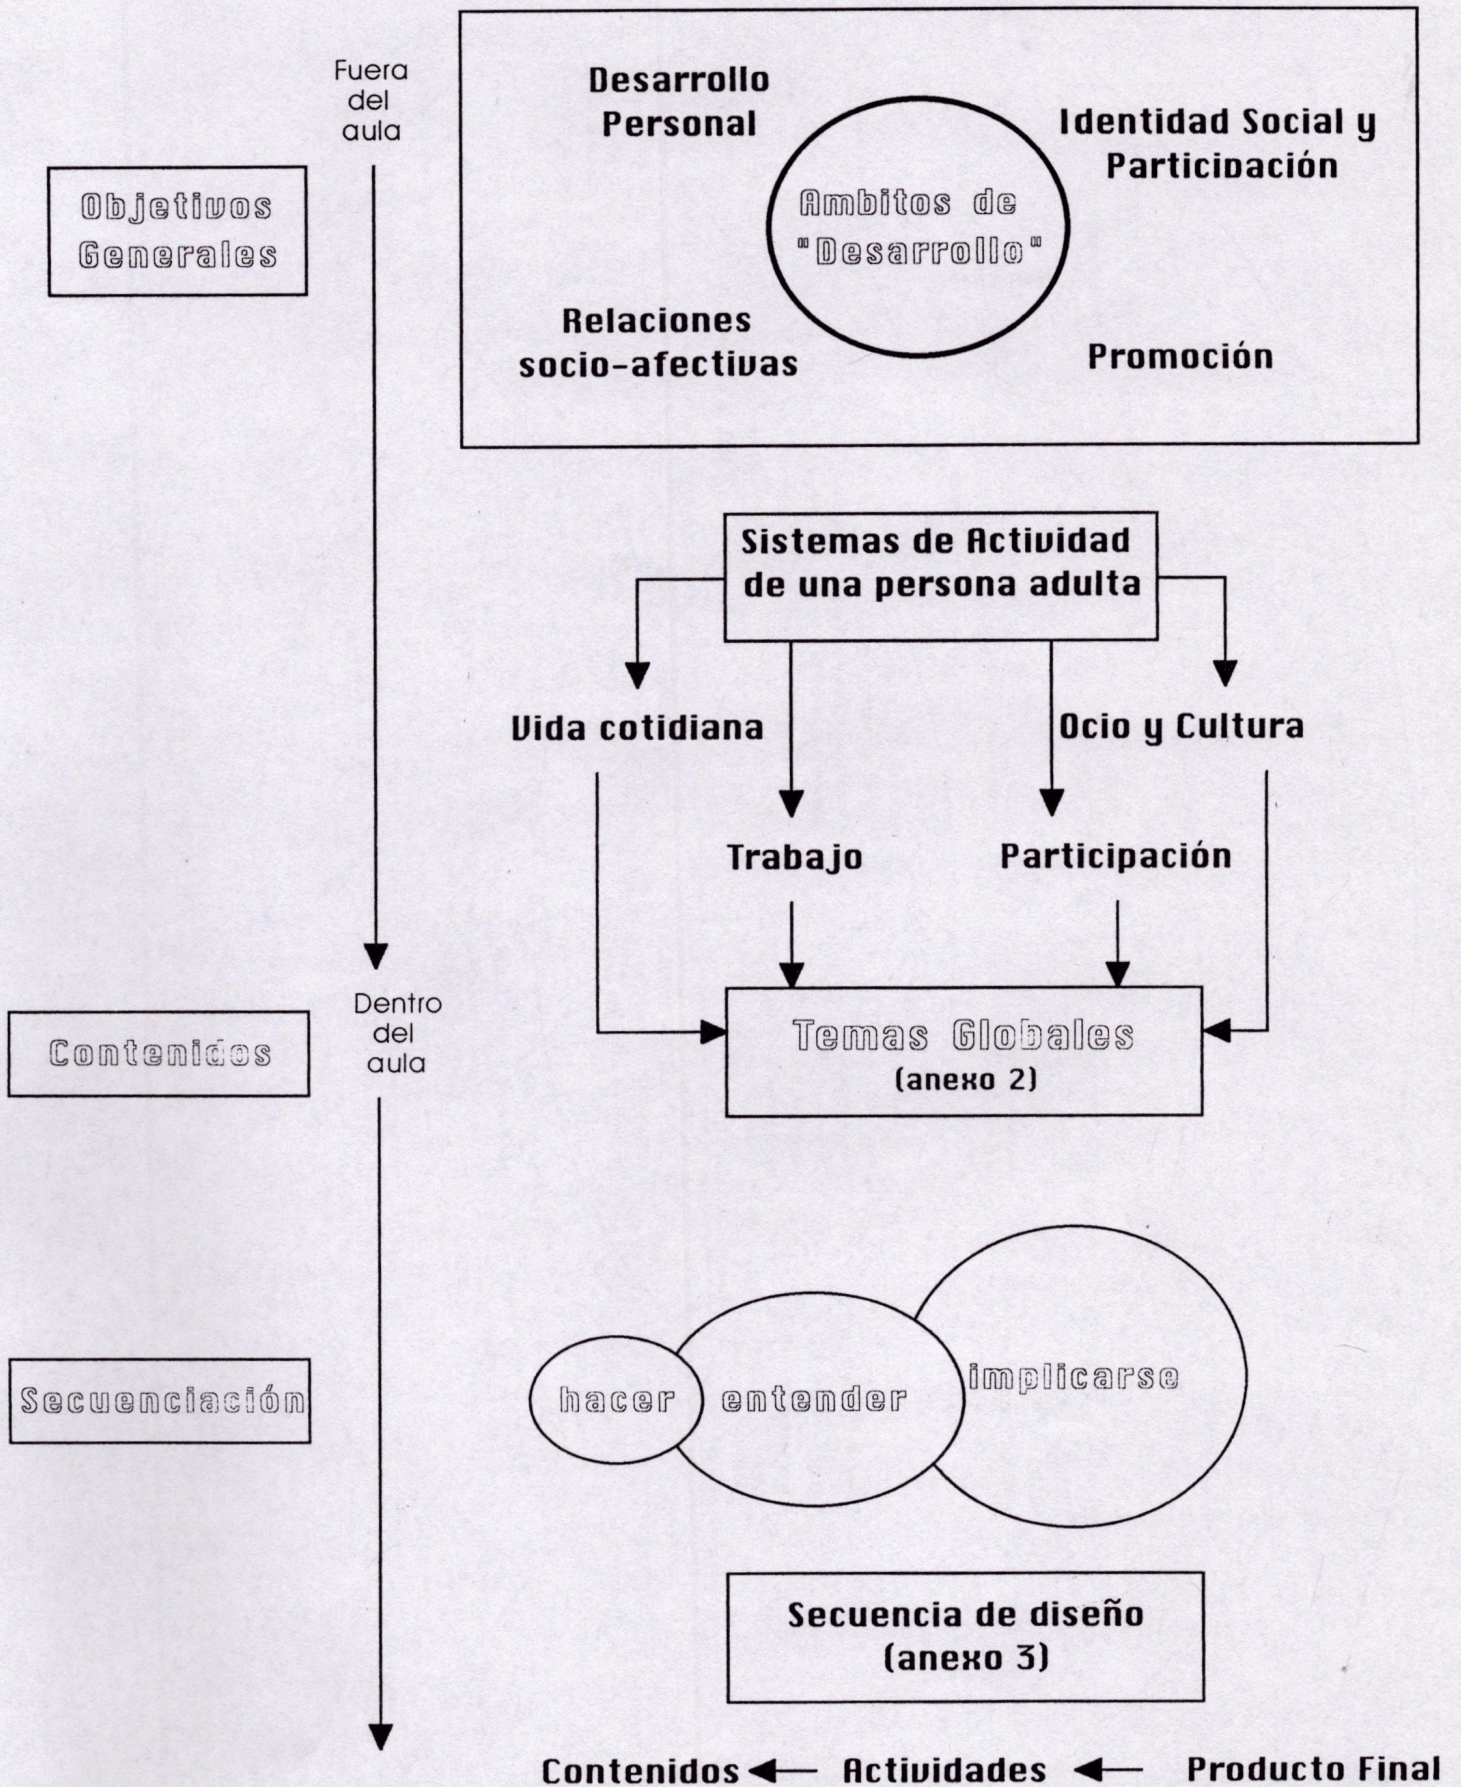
Fuera del aula

Objetivos Generales

Desarrollo Personal

Identidad Social y Participación

Ambitos de "Desarrollo"

Relaciones socio-afectivas

Promoción

Sistemas de Actividad de una persona adulta

Vida cotidiana

Ocio y Cultura

Trabajo

Participación

Dentro del aula

Contenidos

Temas Globales (anexo 2)

Secuenciación

hacer

entender

implicarse

Secuencia de diseño (anexo 3)

Contenidos ← Actividades ← Producto Final